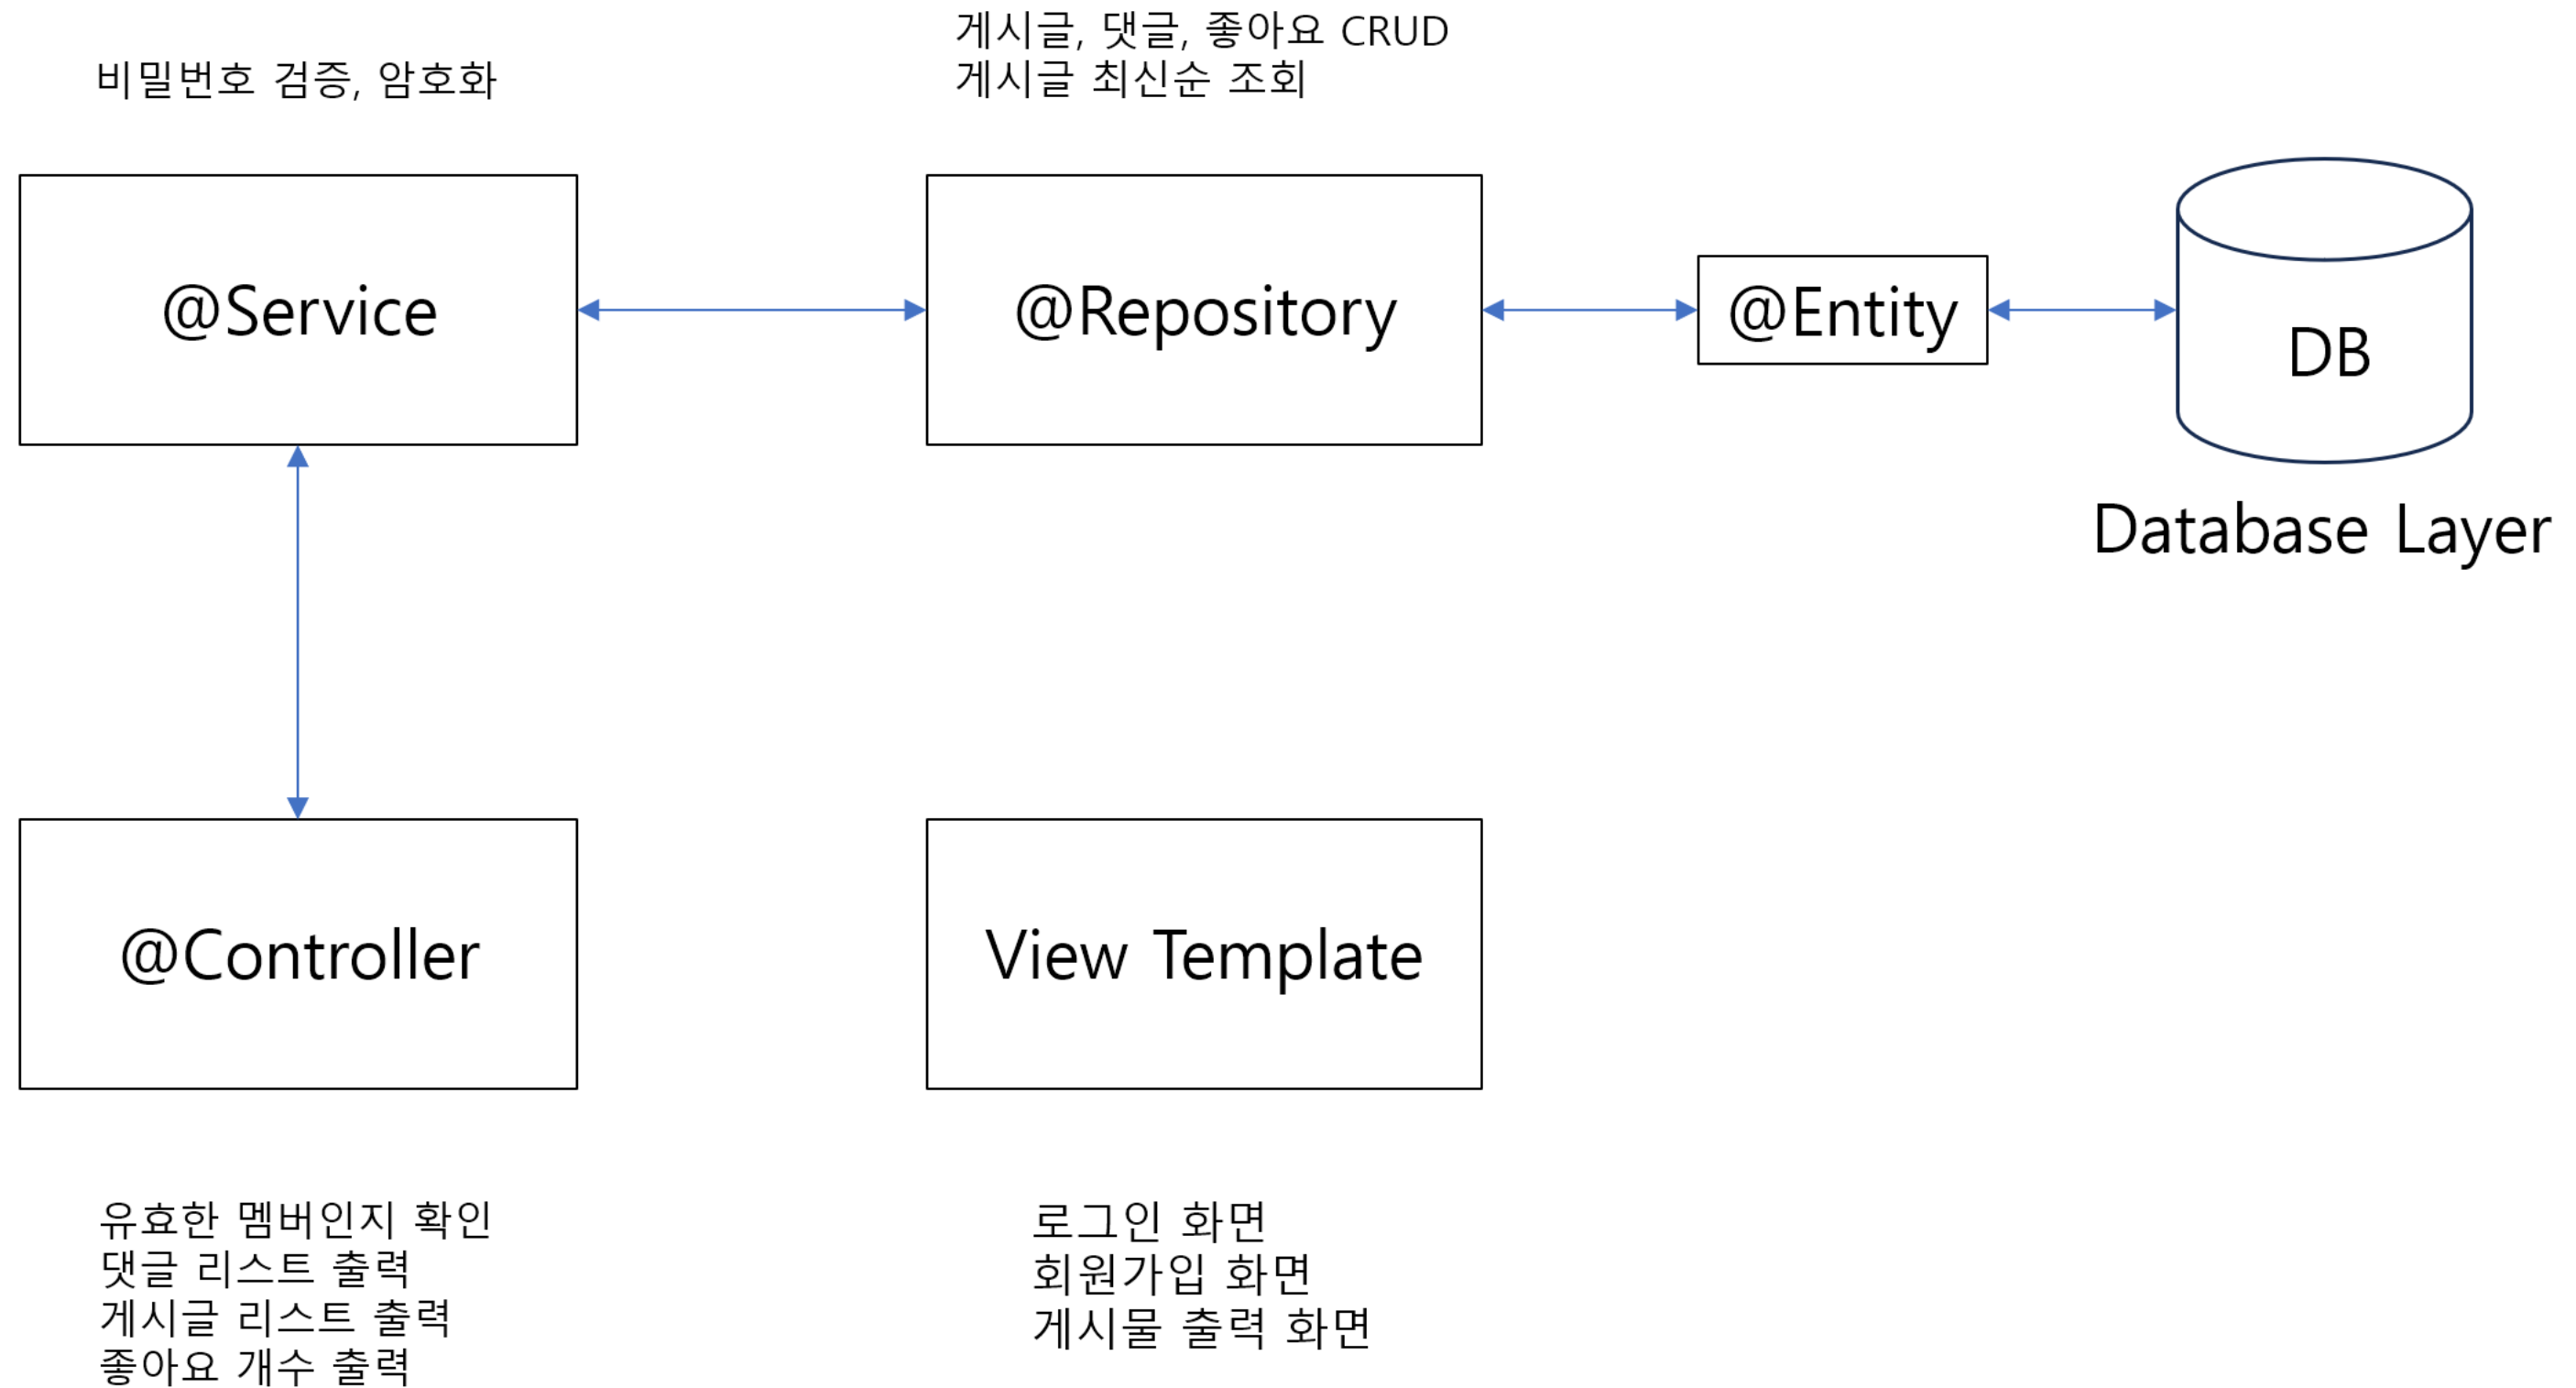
게시글, 댓글, 좋아요 CRUD
게시글 최신순 조회

비밀번호 검증, 암호화

@Service

@Repository

@Entity

DB

Database Layer

@Controller

View Template

유효한 멤버인지 확인
댓글 리스트 출력
게시글 리스트 출력
좋아요 개수 출력

로그인 화면
회원가입 화면
게시물 출력 화면